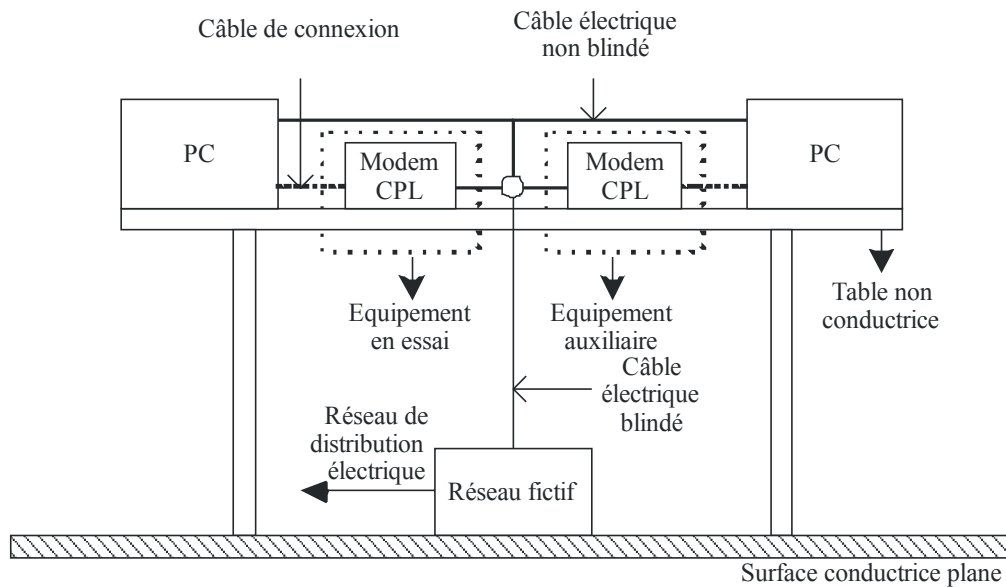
Câble de connexion

Câble électrique non blindé

PC

Modem CPL

Modem CPL

PC

Table non conductrice

Equipement en essai

Equipement auxiliaire

Câble électrique blindé

Réseau de distribution électrique

Réseau fictif

Surface conductrice plane